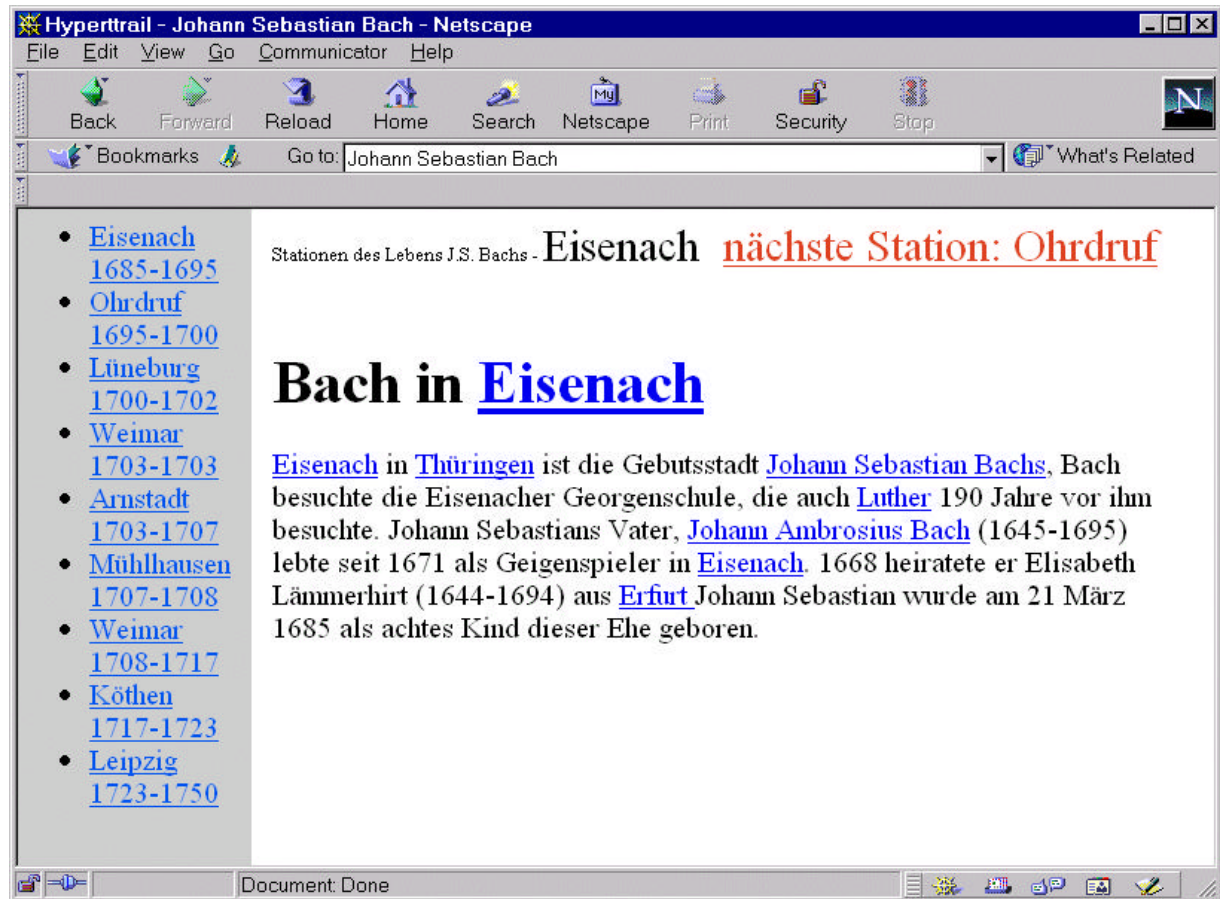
Hyperttrail - Johann Sebastian Bach - Netscape

File Edit View Go Communicator Help

Back Forward Reload Home Search Netscape Print Security Stop

N

Bookmarks Go to: Johann Sebastian Bach What's Related

- Eisenach 1685-1695
- Ohrdruf 1695-1700
- Lüneburg 1700-1702
- Weimar 1703-1703
- Arnstadt 1703-1707
- Mühlhausen 1707-1708
- Weimar 1708-1717
- Köthen 1717-1723
- Leipzig 1723-1750

Stationen des Lebens J.S. Bachs - Eisenach nächste Station: Ohrdruf

# Bach in Eisenach

Eisenach in Thüringen ist die Gebutsstadt Johann Sebastian Bachs, Bach besuchte die Eisenacher Georgenschule, die auch Luther 190 Jahre vor ihm besuchte. Johann Sebastians Vater, Johann Ambrosius Bach (1645-1695) lebte seit 1671 als Geigenspieler in Eisenach. 1668 heiratete er Elisabeth Lämmerhirt (1644-1694) aus Erfurt Johann Sebastian wurde am 21 März 1685 als achtes Kind dieser Ehe geboren.

Document: Done